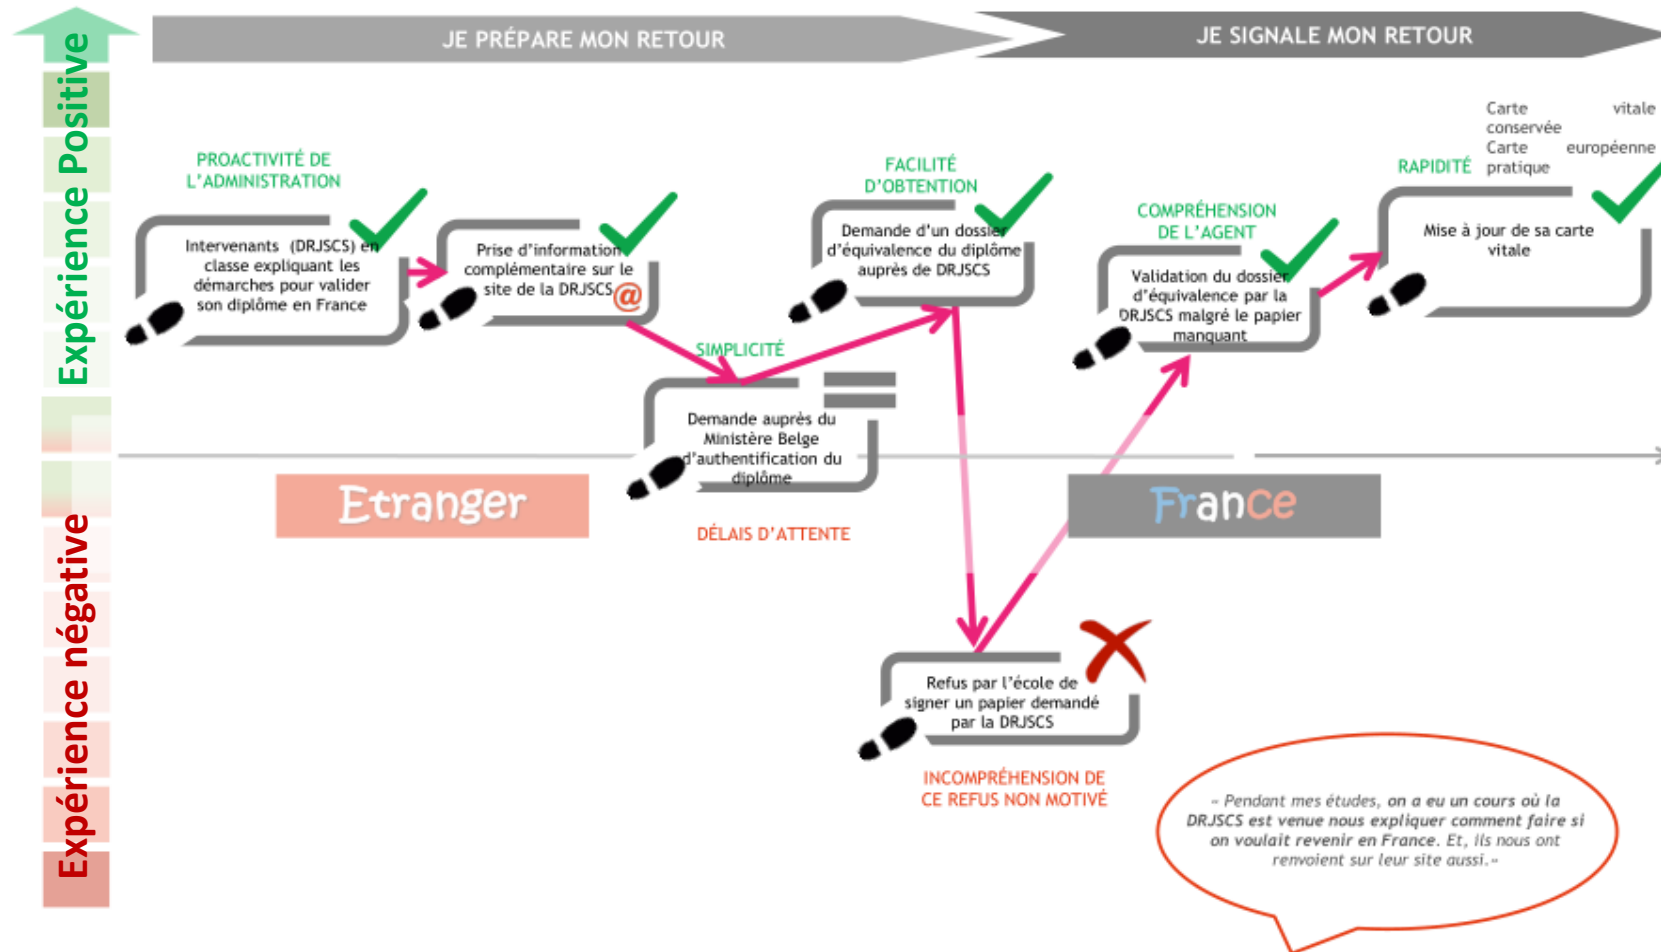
Expérience Positive

Expérience négative

JE PRÉPARE MON RETOUR

JE SIGNALE MON RETOUR

PROACTIVITÉ DE L'ADMINISTRATION

Intervenants (DRJSCS) en classe expliquant les démarches pour valider son diplôme en France

Prise d'information complémentaire sur le site de la DRJSCS @

SIMPLICITÉ

Demande auprès du Ministère Belge d'authentification du diplôme

DÉLAIS D'ATTENTE

FACILITÉ D'OBTENTION

Demande d'un dossier d'équivalence du diplôme auprès de DRJSCS

COMPRÉHENSION DE L'AGENT

Validation du dossier d'équivalence par la DRJSCS malgré le papier manquant

RAPIDITÉ

Carte vitale conservée
Carte européenne pratique

Mise à jour de sa carte vitale

Etranger

France

Refus par l'école de signer un papier demandé par la DRJSCS

INCOMPRÉHENSION DE CE REFUS NON MOTIVÉ

« Pendant mes études, on a eu un cours où la DRJSCS est venue nous expliquer comment faire si on voulait revenir en France. Et, ils nous ont renvoient sur leur site aussi. »